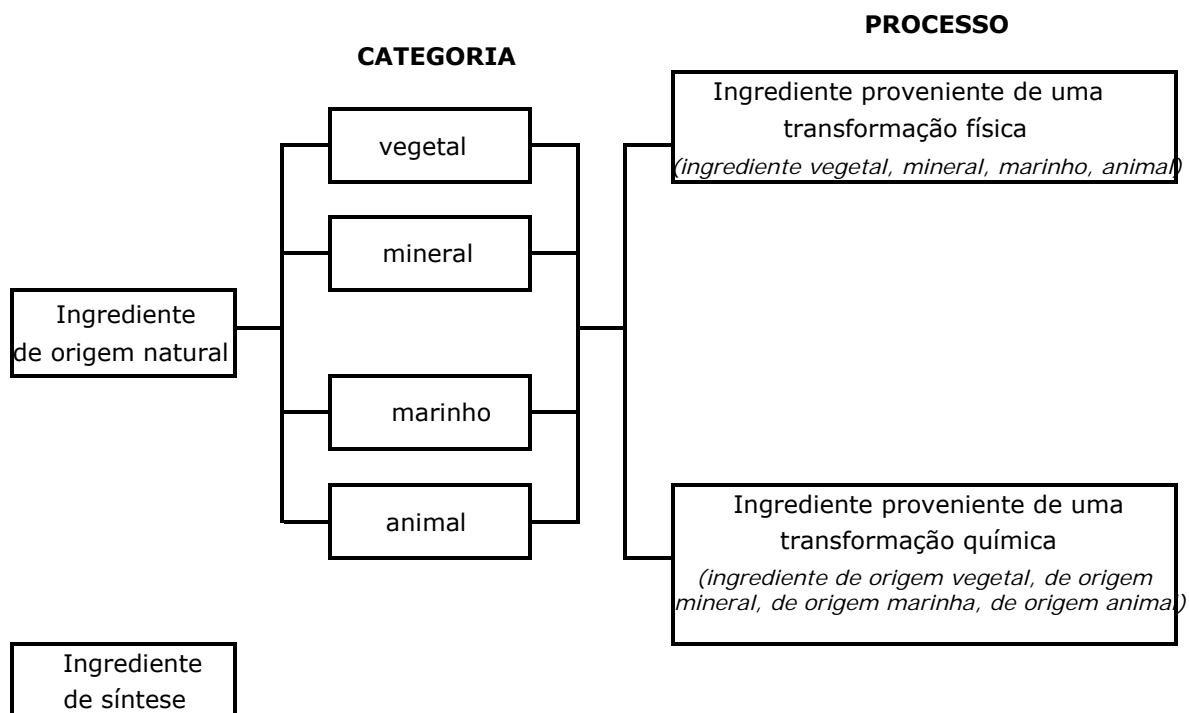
PROCESSO

CATEGORIA

Ingrediente de origem natural

vegetal

mineral

marinho

animal

Ingrediente proveniente de uma transformação física
*(ingrediente vegetal, mineral, marinho, animal)*

Ingrediente proveniente de uma transformação química
*(ingrediente de origem vegetal, de origem mineral, de origem marinha, de origem animal)*

Ingrediente de síntese